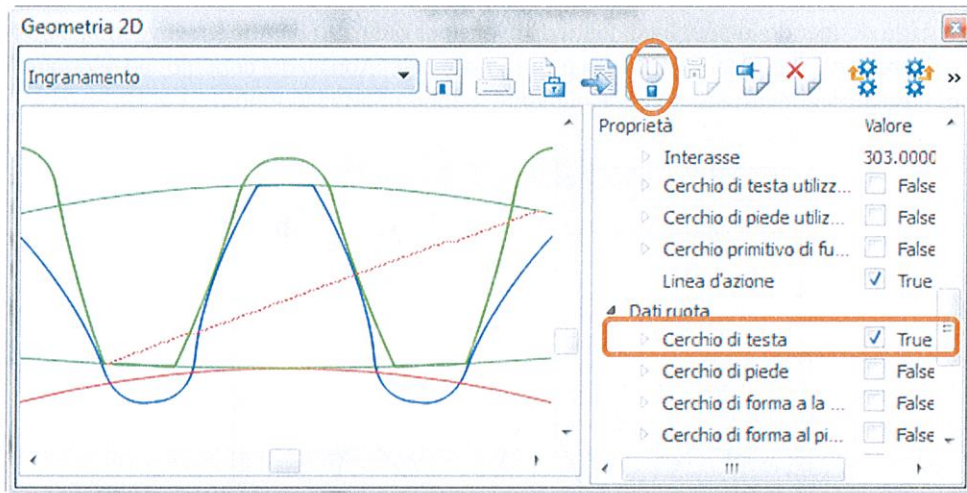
Geometria 2D

Ingranamento

| Proprietà | Valore |
|---|---|
| Interasse | 303.0000 |
| Cerchio di testa utilizz... | False |
| Cerchio di piede utiliz... | False |
| Cerchio primitivo di fu... | False |
| Linea d'azione | True |
| Dati ruota | |
| Cerchio di testa | True |
| Cerchio di piede | False |
| Cerchio di forma a la ... | False |
| Cerchio di forma al pi... | False |